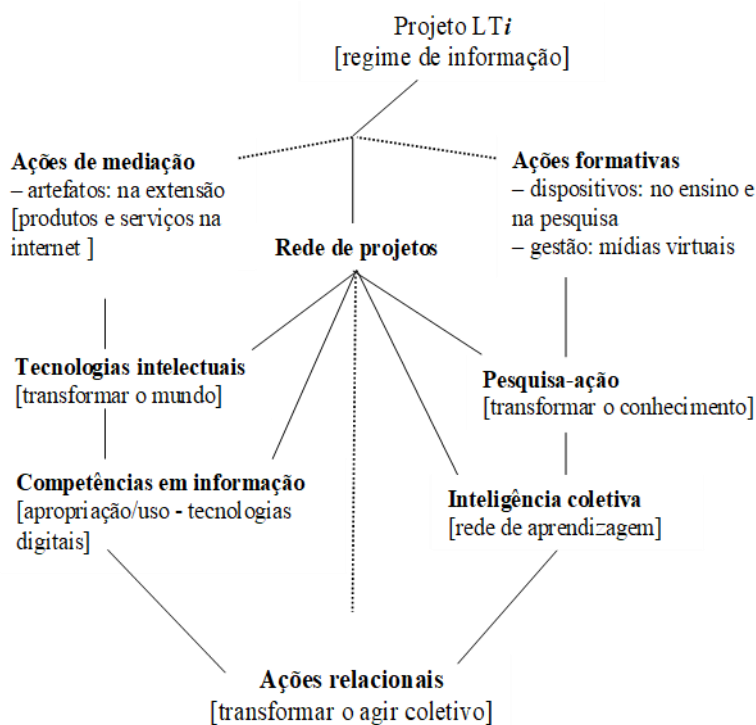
Projeto LT*i*
[regime de informação]

**Ações de mediação**
– artefatos: na extensão
[produtos e serviços na internet ]

**Ações formativas**
– dispositivos: no ensino e na pesquisa
– gestão: mídias virtuais

**Rede de projetos**

**Tecnologias intelectuais**
[transformar o mundo]

**Pesquisa-ação**
[transformar o conhecimento]

**Competências em informação**
[apropriação/uso - tecnologias digitais]

**Inteligência coletiva**
[rede de aprendizagem]

**Ações relacionais**
[transformar o agir coletivo]